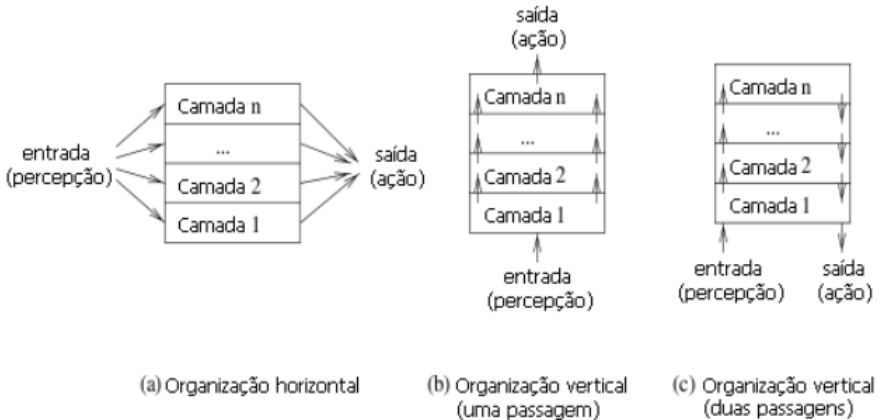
entrada
(percepção)

Camada n
...
Camada 2
Camada 1

saída
(ação)

saída
(ação)

Camada n
...
Camada 2
Camada 1

entrada
(percepção)

Camada n
...
Camada 2
Camada 1

entrada
(percepção)

saída
(ação)

(a) Organização horizontal

(b) Organização vertical (uma passagem)

(c) Organização vertical (duas passagens)